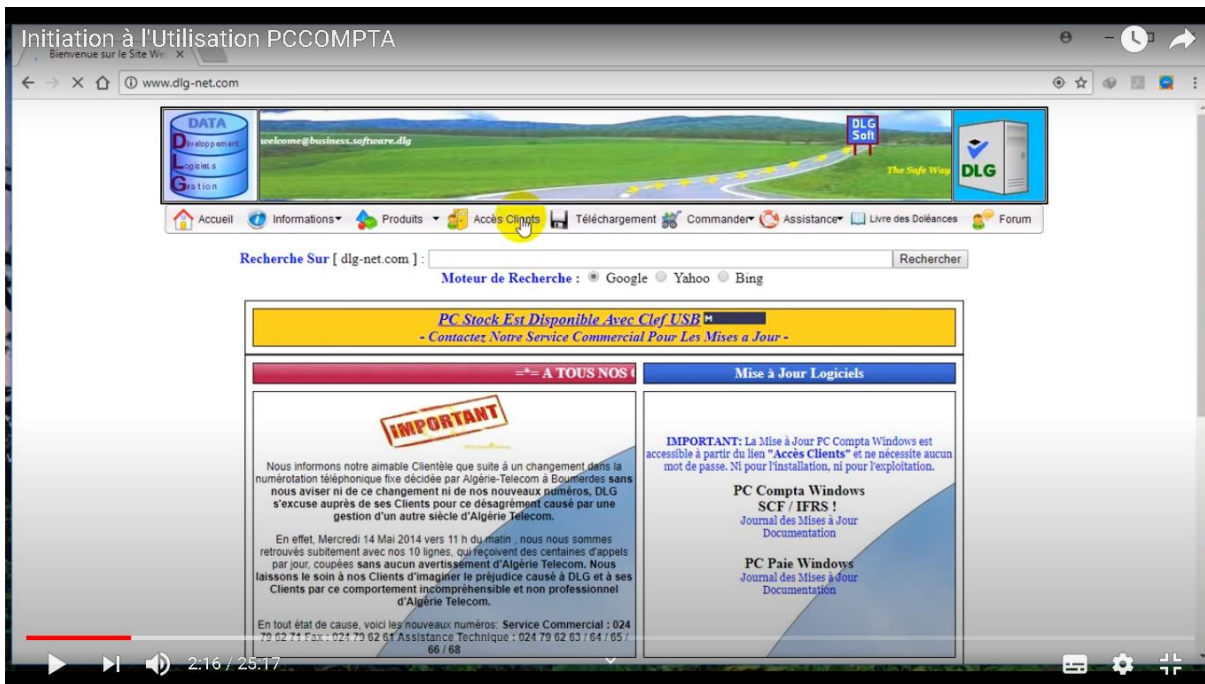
Initiation à l'Utilisation PCCOMPTA

Bienvenue sur le Site We ×

www.dlg-net.com

DATA
Développement
Logiciels
Gestion

welcome@business.software.dlg

DLG Soft

The Safe Way

DLG

Accueil Informations Produits Accès Clients Téléchargement Commander Assistance Livre des Doléances Forum

Recherche Sur [ dlg-net.com ] : Rechercher

Moteur de Recherche : Google Yahoo Bing

PC Stock Est Disponible Avec Clef USB
- Contactez Notre Service Commercial Pour Les Mises a Jour -

=*= A TOUS NOS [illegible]

Mise à Jour Logiciels

IMPORTANT

Nous informons notre aimable Clientèle que suite à un changement dans la numérotation téléphonique fixe décidée par Algérie-Telecom à Boumerdes sans nous aviser ni de ce changement ni de nos nouveaux numéros, DLG s'excuse auprès de ses Clients pour ce désagrément causé par une gestion d'un autre siècle d'Algérie Telecom.

En effet, Mercredi 14 Mai 2014 vers 11 h du matin , nous nous sommes retrouvés subitement avec nos 10 lignes, qui reçoivent des centaines d'appels par jour, coupées sans aucun avertissement d'Algérie Telecom. Nous laissons le soin à nos Clients d'imaginer le préjudice causé à DLG et à ses Clients par ce comportement incompréhensible et non professionnel d'Algérie Telecom.

En tout état de cause, voici les nouveaux numéros: Service Commercial : 024 79 62 71 Fax : 024 79 62 61 Assistance Technique : 024 79 62 63 / 64 / 65 / 66 / 68

IMPORTANT: La Mise à Jour PC Compta Windows est accessible à partir du lien "Accès Clients" et ne nécessite aucun mot de passe. Ni pour l'installation, ni pour l'exploitation.

PC Compta Windows
SCF / IFRS !
Journal des Mises à Jour
Documentation

PC Paie Windows
Journal des Mises à Jour
Documentation

2:16 / 25:17